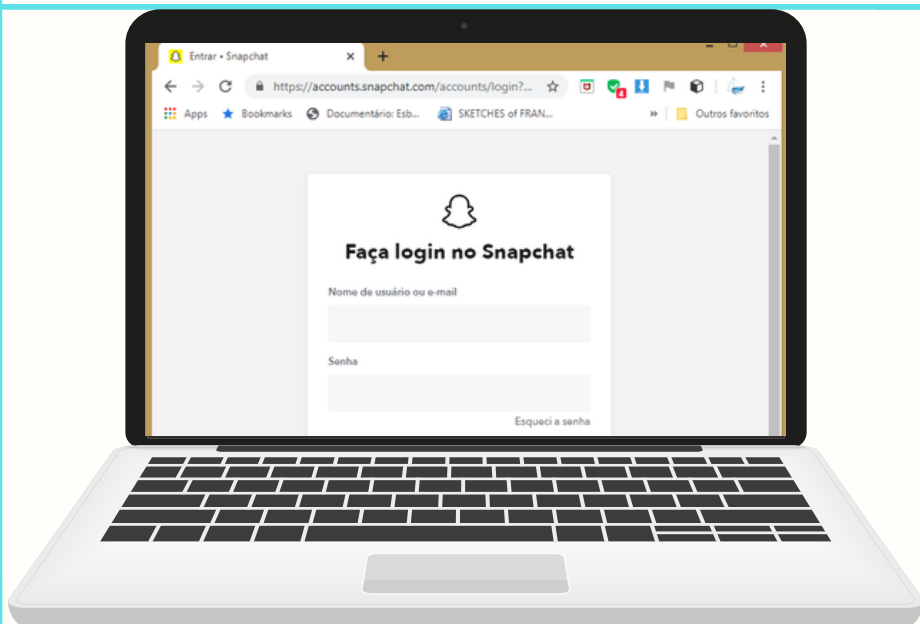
Entrar • Snapchat

https://accounts.snapchat.com/accounts/login?...

Apps Bookmarks Documentário: Esb... SKETCHES of FRAN... » Outros favoritos

Faça login no Snapchat

Nome de usuário ou e-mail

Senha

Esqueci a senha